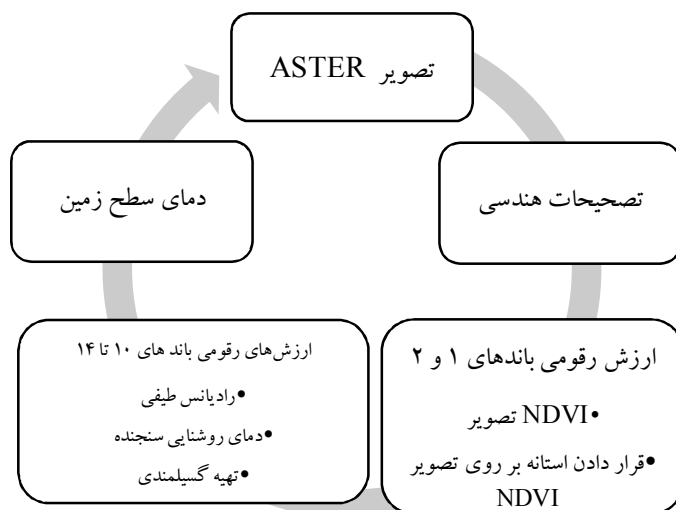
تصویر ASTER

تصحیحات هندسی

ارزش رقومی باندهای ۱ و ۲

•NDVI تصویر

•قرار دادن استانه بر روی تصویر NDVI

ارزش‌های رقومی باند های ۱۰ تا ۱۴

•رادیانس طیفی

•دمای روشنایی سنجنده

•تهیه گسیلمندی

دمای سطح زمین